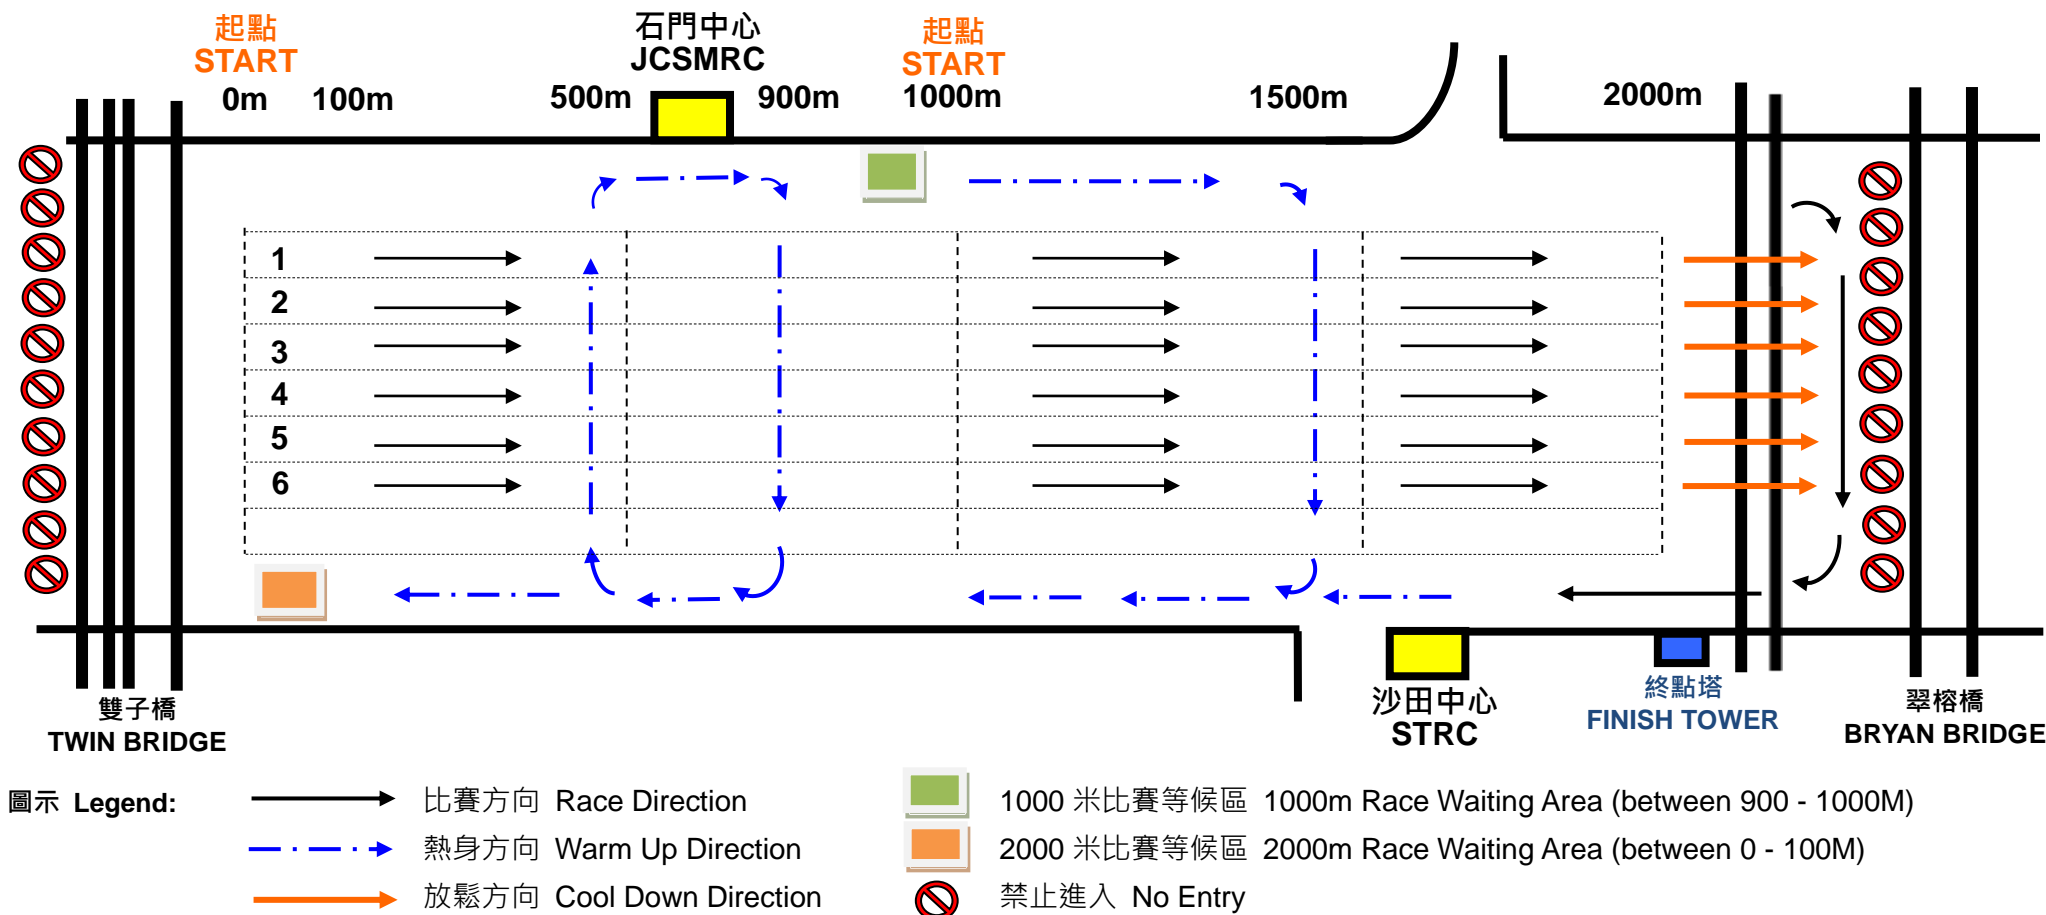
起點
START

0m 100m

石門中心
JCSMRC

500m 900m

起點
START
1000m

1500m

2000m

1
2
3
4
5
6

雙子橋
TWIN BRIDGE

沙田中心
STRC

終點塔
FINISH TOWER

翠榕橋
BRYAN BRIDGE

圖示 Legend:

比賽方向 Race Direction

熱身方向 Warm Up Direction

放鬆方向 Cool Down Direction

1000 米比賽等候區 1000m Race Waiting Area (between 900 - 1000M)

2000 米比賽等候區 2000m Race Waiting Area (between 0 - 100M)

禁止進入 No Entry